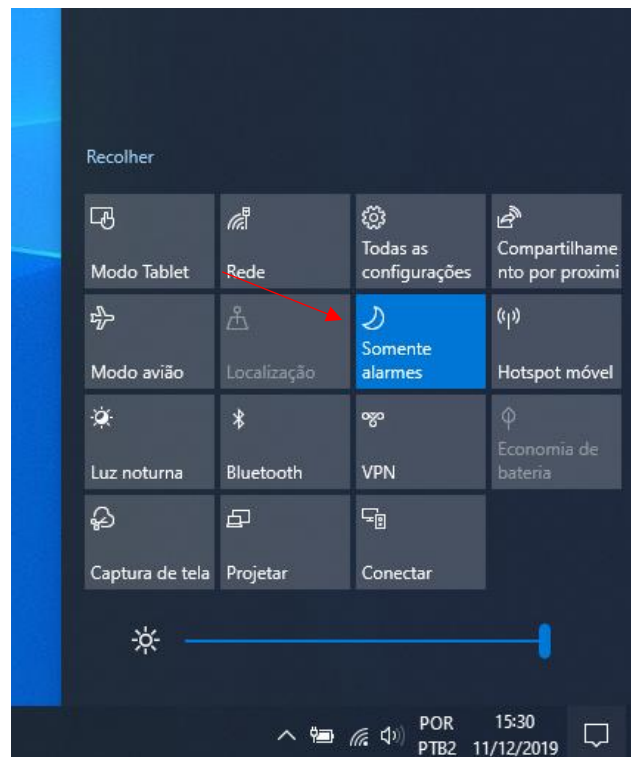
Recolher

| | | | |
|---|---|---|---|
| Modo Tablet | Rede | Todas as configurações | Compartilhamento por proximi |
| Modo avião | Localização | Somente alarmes | Hotspot móvel |
| Luz noturna | Bluetooth | VPN | Economia de bateria |
| Captura de tela | Projetar | Conectar | |

POR PTB2 15:30 11/12/2019